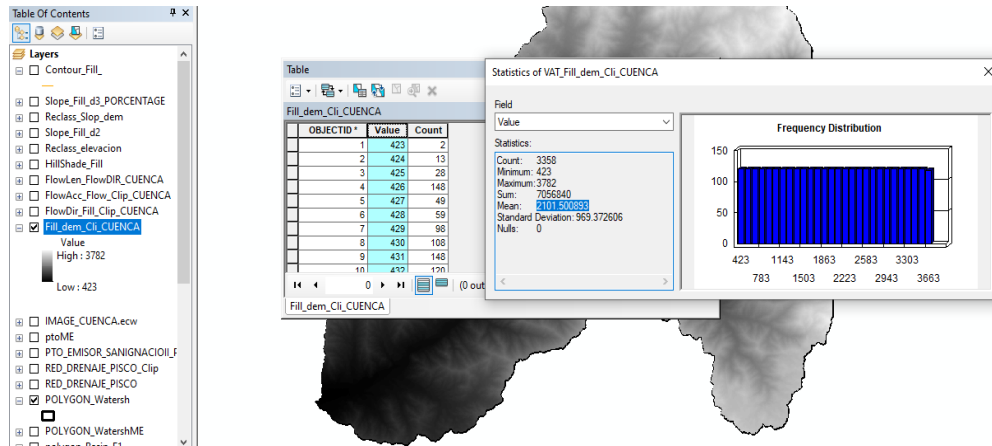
Table Of Contents

Layers
Contour_Fill_
Slope_Fill_d3_PORCENTAGE
Reclass_Slop_dem
Slope_Fill_d2
Reclass_elevacion
HillShade_Fill
FlowLen_FlowDIR_CUENCA
FlowAcc_Flow_Clip_CUENCA
FlowDir_Fill_Clip_CUENCA
Fill_dem_Cli_CUENCA
Value
High : 3782
Low : 423
IMAGE_CUENCA.ecw
ptoME
PTO_EMISOR_SANIGNACIOII_F
RED_DRENAJE_PISCO_Clip
RED_DRENAJE_PISCO
POLYGON_Watersh
POLYGON_WatershME
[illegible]

Table
Fill_dem_Cli_CUENCA

| OBJECTID * | Value | Count |
|---|---|---|
| 1 | 423 | 2 |
| 2 | 424 | 13 |
| 3 | 425 | 28 |
| 4 | 426 | 148 |
| 5 | 427 | 49 |
| 6 | 428 | 59 |
| 7 | 429 | 98 |
| 8 | 430 | 108 |
| 9 | 431 | 148 |
| 10 | 432 | 120 |

0 (0 out
Fill_dem_Cli_CUENCA

Statistics of VAT_Fill_dem_Cli_CUENCA
Field
Value
Statistics:
Count: 3358
Minimum: 423
Maximum: 3782
Sum: 7056840
Mean: 2101.500893
Standard Deviation: 969.372606
Nulls: 0

Frequency Distribution
150
100
50
0
423 1143 1863 2583 3303
783 1503 2223 2943 3663